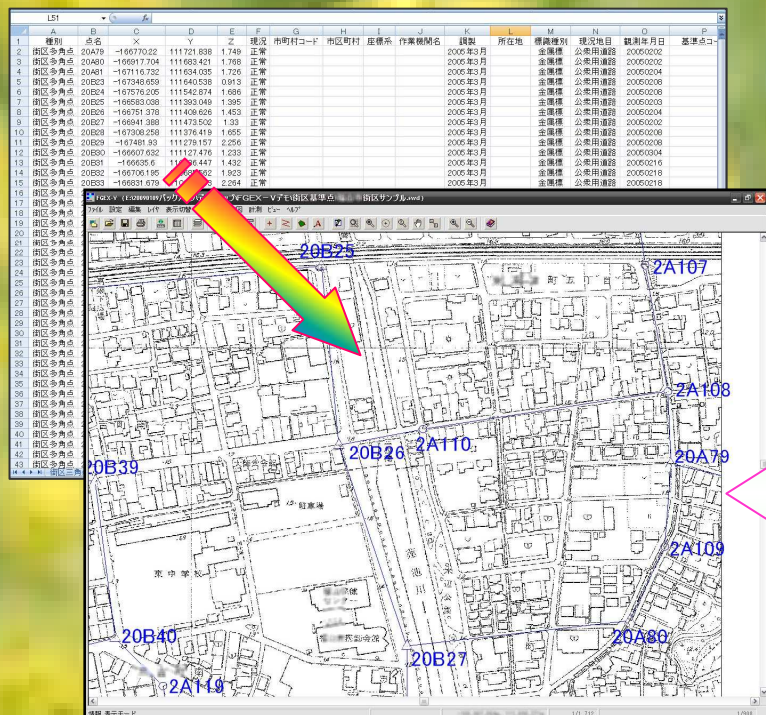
L51

| | A | B | C | D | E | F | G | H | I | J | K | L | M | N | O | P |
|---|---|---|---|---|---|---|---|---|---|---|---|---|---|---|---|---|
| 1 | 種別 | 点名 | X | Y | Z | 現況 | 市町村コード | 市区町村 | 座標系 | 作業機関名 | 観測 | 所在地 | 標識種別 | 現況地目 | 観測年月日 | 基準点コー |
| 2 | 街区多角点 | 20A79 | -166770.22 | 111721.838 | 1.749 | 正常 | | | | | 2005年3月 | | 金属標 | 公衆用道路 | 20050202 | |
| 3 | 街区多角点 | 20A80 | -166917.704 | 111683.421 | 1.768 | 正常 | | | | | 2005年3月 | | 金属標 | 公衆用道路 | 20050202 | |
| 4 | 街区多角点 | 20A81 | -167116.732 | 111634.035 | 1.726 | 正常 | | | | | 2005年3月 | | 金属標 | 公衆用道路 | 20050204 | |
| 5 | 街区多角点 | 20B23 | -167348.659 | 111640.538 | 0.913 | 正常 | | | | | 2005年3月 | | 金属標 | 公衆用道路 | 20050208 | |
| 6 | 街区多角点 | 20B24 | -167576.205 | 111542.874 | 1.686 | 正常 | | | | | 2005年3月 | | 金属標 | 公衆用道路 | 20050208 | |
| 7 | 街区多角点 | 20B25 | -166583.038 | 111393.049 | 1.395 | 正常 | | | | | 2005年3月 | | 金属標 | 公衆用道路 | 20050203 | |
| 8 | 街区多角点 | 20B26 | -166751.378 | 111409.626 | 1.453 | 正常 | | | | | 2005年3月 | | 金属標 | 公衆用道路 | 20050204 | |
| 9 | 街区多角点 | 20B27 | -166941.388 | 111473.502 | 1.33 | 正常 | | | | | 2005年3月 | | 金属標 | 公衆用道路 | 20050202 | |
| 10 | 街区多角点 | 20B28 | -167308.258 | 111376.419 | 1.655 | 正常 | | | | | 2005年3月 | | 金属標 | 公衆用道路 | 20050208 | |
| 11 | 街区多角点 | 20B29 | -167481.93 | 111279.157 | 2.256 | 正常 | | | | | 2005年3月 | | 金属標 | 公衆用道路 | 20050208 | |
| 12 | 街区多角点 | 20B30 | -166607.632 | 111127.476 | 1.233 | 正常 | | | | | 2005年3月 | | 金属標 | 公衆用道路 | 20050304 | |
| 13 | 街区多角点 | 20B31 | -166635.6 | 111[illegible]6.447 | 1.432 | 正常 | | | | | 2005年3月 | | 金属標 | 公衆用道路 | 20050216 | |
| 14 | 街区多角点 | 20B32 | -166706.195 | 111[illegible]62 | 1.923 | 正常 | | | | | 2005年3月 | | 金属標 | 公衆用道路 | 20050218 | |
| 15 | 街区多角点 | 20B33 | -166831.679 | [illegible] | 2.264 | 正常 | | | | | 2005年3月 | | 金属標 | 公衆用道路 | 20050218 | |

街区多角点

街区一角

FGEX-V (E:¥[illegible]バックア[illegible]GEX-Vデモ¥街区基準点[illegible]街区サンプル.xwd)
ファイル 設定 編集 レイヤ 表示切替 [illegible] 計測 ビュー ヘルプ

20B25
2A107
2A108
20B26
2A110
20A79
20B39
2A109
20B40
20A80
20B27
2A119
町
東中学校

情報 表示モード